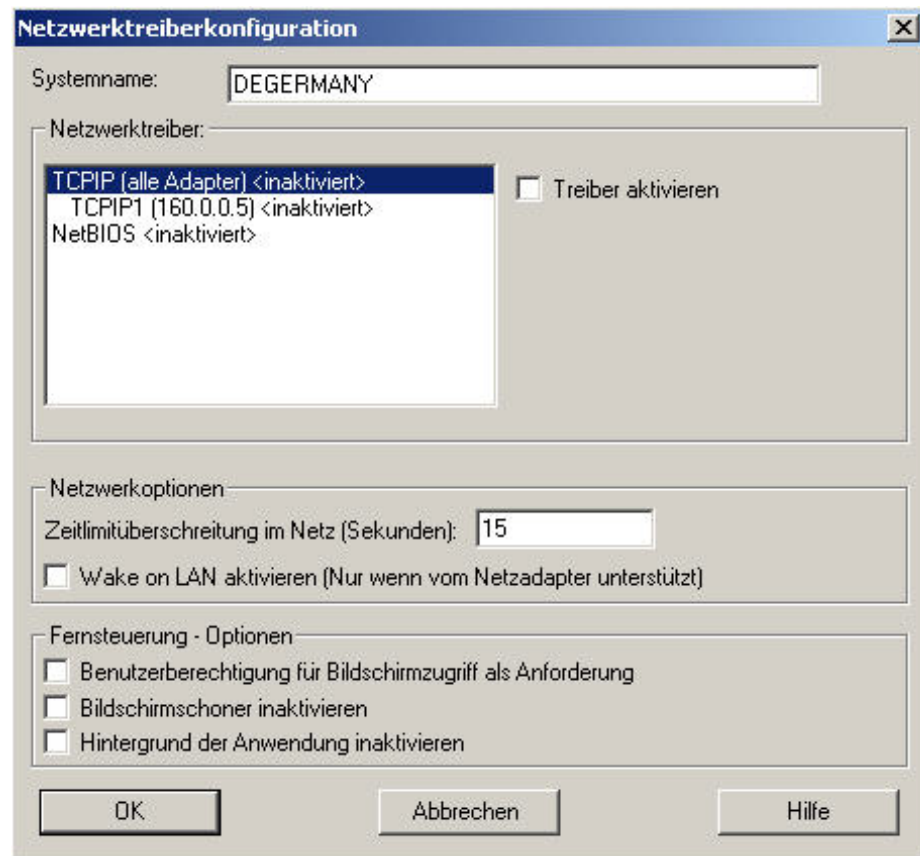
Netzwerktreiberkonfiguration

X

Systemname: DEGERMANY

Netzwerktreiber:

TCPIP (alle Adapter) <inaktiviert>
TCPIP1 (160.0.0.5) <inaktiviert>
NetBIOS <inaktiviert>

Treiber aktivieren

Netzwerkoptionen

Zeitlimitüberschreitung im Netz (Sekunden): 15

Wake on LAN aktivieren (Nur wenn vom Netzadapter unterstützt)

Fernsteuerung - Optionen

Benutzerberechtigung für Bildschirmzugriff als Anforderung

Bildschirmschoner inaktivieren

Hintergrund der Anwendung inaktivieren

OK

Abbrechen

Hilfe